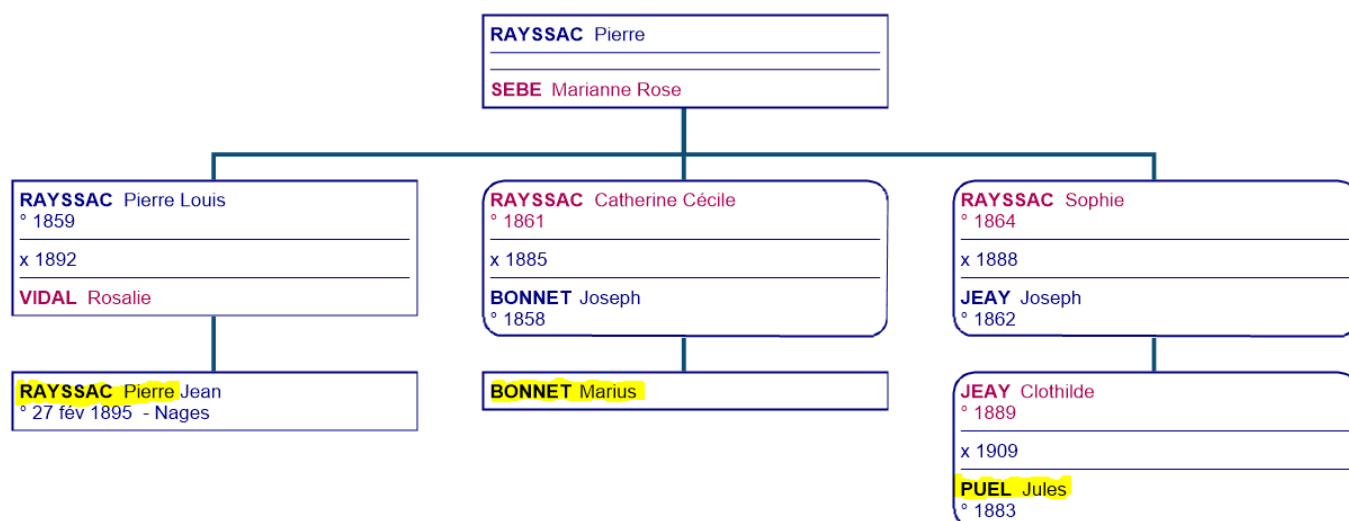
RAYSSAC Pierre

SEBE Marianne Rose

RAYSSAC Pierre Louis
° 1859

x 1892

VIDAL Rosalie

RAYSSAC Catherine Cécile
° 1861

x 1885

BONNET Joseph
° 1858

RAYSSAC Sophie
° 1864

x 1888

JEAY Joseph
° 1862

RAYSSAC Pierre Jean
° 27 fév 1895 - Nages

BONNET Marius

JEAY Clothilde
° 1889

x 1909

PUEL Jules
° 1883